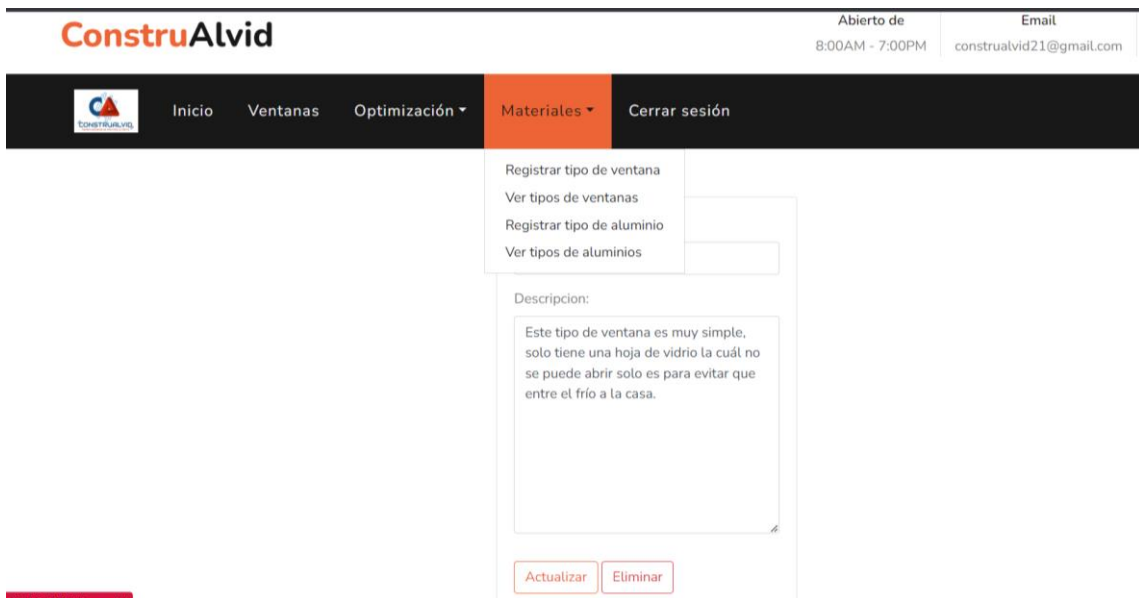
ConstruAlvid

Abierto de
8:00AM - 7:00PM

Email
construalvid21@gmail.com

CA
CONSTRUALVID

Inicio Ventanas Optimización ▾ Materiales ▾ Cerrar sesión

Registrar tipo de ventana
Ver tipos de ventanas
Registrar tipo de aluminio
Ver tipos de aluminios

Descripcion:

Este tipo de ventana es muy simple, solo tiene una hoja de vidrio la cuál no se puede abrir solo es para evitar que entre el frío a la casa.

Actualizar Eliminar